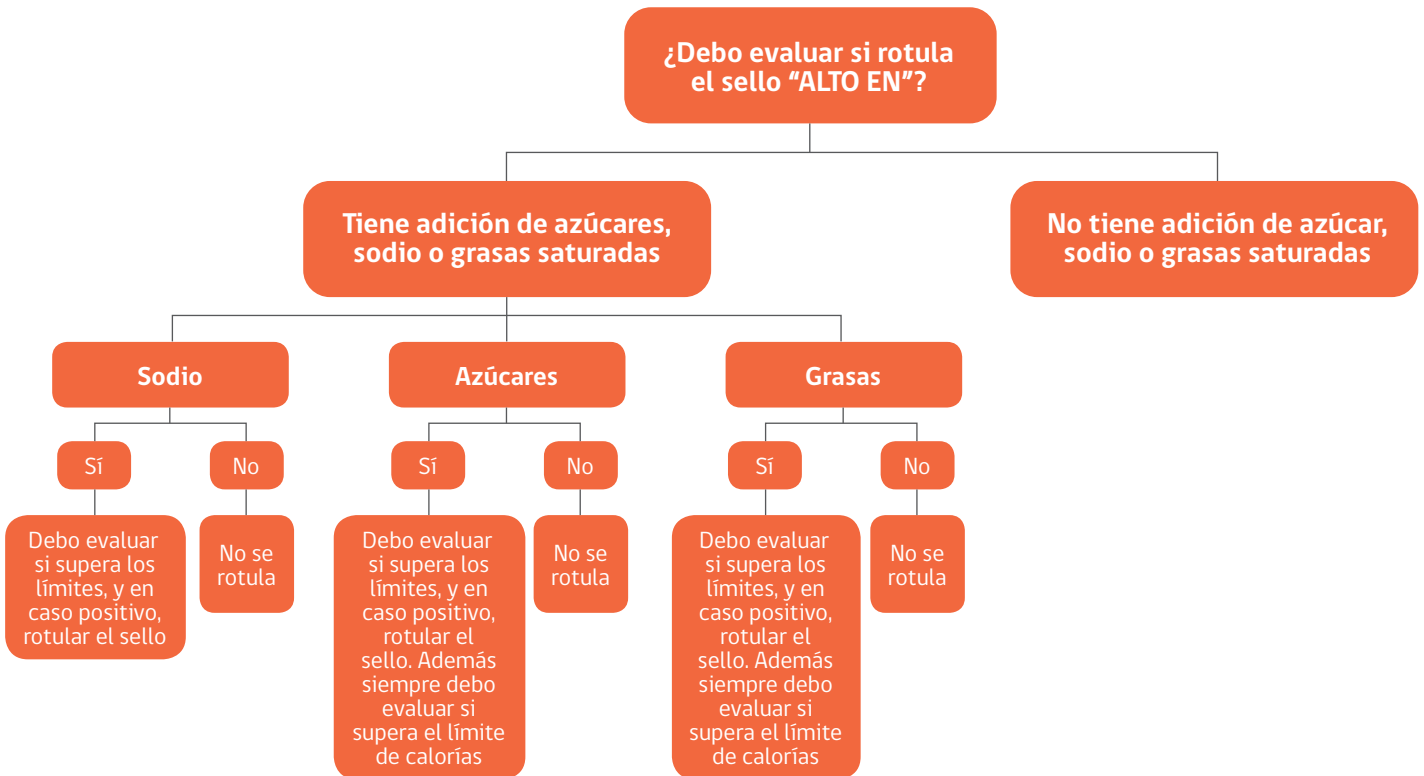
¿Debo evaluar si rotula el sello “ALTO EN”?

Tiene adición de azúcares, sodio o grasas saturadas

No tiene adición de azúcar, sodio o grasas saturadas

Sodio

Azúcares

Grasas

Sí

No

Sí

No

Sí

No

Debo evaluar si supera los límites, y en caso positivo, rotular el sello

No se rotula

Debo evaluar si supera los límites, y en caso positivo, rotular el sello. Además siempre debo evaluar si supera el límite de calorías

No se rotula

Debo evaluar si supera los límites, y en caso positivo, rotular el sello. Además siempre debo evaluar si supera el límite de calorías

No se rotula